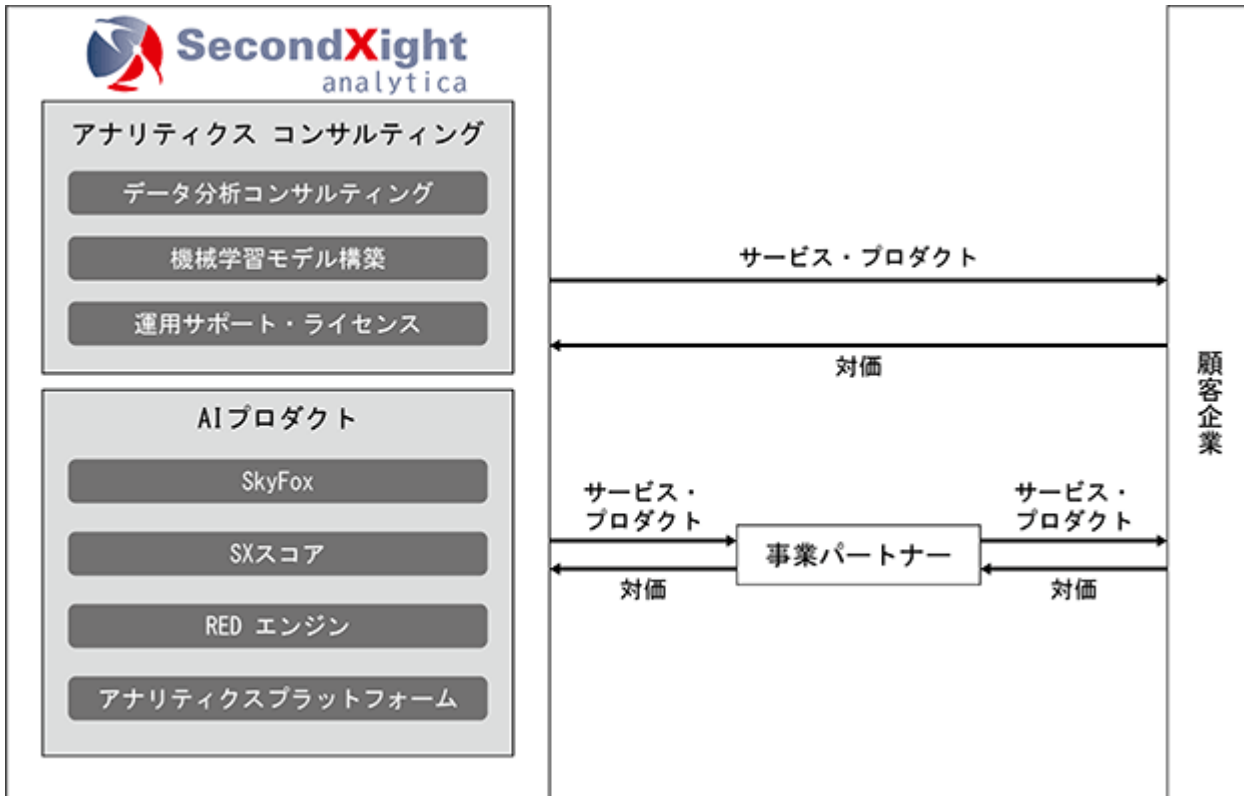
SecondXight analytica

アナリティクス コンサルティング

データ分析コンサルティング

機械学習モデル構築

運用サポート・ライセンス

AIプロダクト

SkyFox

SXスコア

RED エンジン

アナリティクスプラットフォーム

サービス・プロダクト

対価

顧客企業

サービス・プロダクト

対価

事業パートナー

サービス・プロダクト

対価